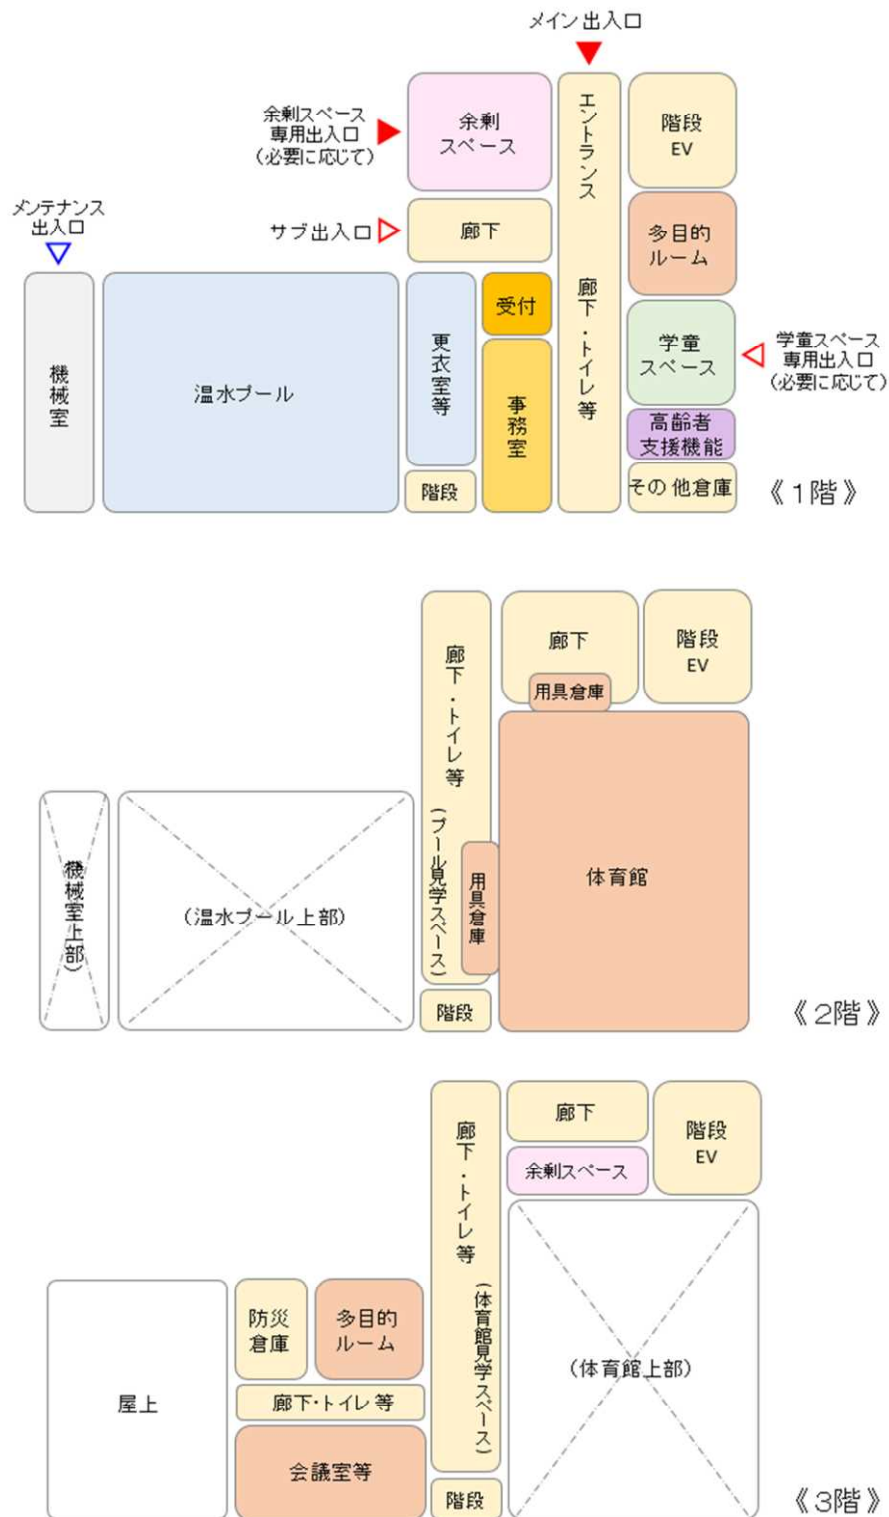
メイン出入口

余剰スペース専用出入口（必要に応じて）

余剰スペース

エントランス

廊下・トイレ等

階段 EV

メンテナンス出入口

サブ出入口

廊下

多目的ルーム

機械室

温水プール

更衣室等

受付

事務室

学童スペース

学童スペース専用出入口（必要に応じて）

高齢者支援機能

階段

その他倉庫

《1階》

廊下・トイレ等（プール見学スペース）

廊下

階段 EV

用具倉庫

機械室上部

（温水プール上部）

用具倉庫

体育館

階段

《2階》

廊下・トイレ等（体育館見学スペース）

廊下

階段 EV

余剰スペース

屋上

防災倉庫

多目的ルーム

（体育館上部）

廊下・トイレ等

会議室等

階段

《3階》